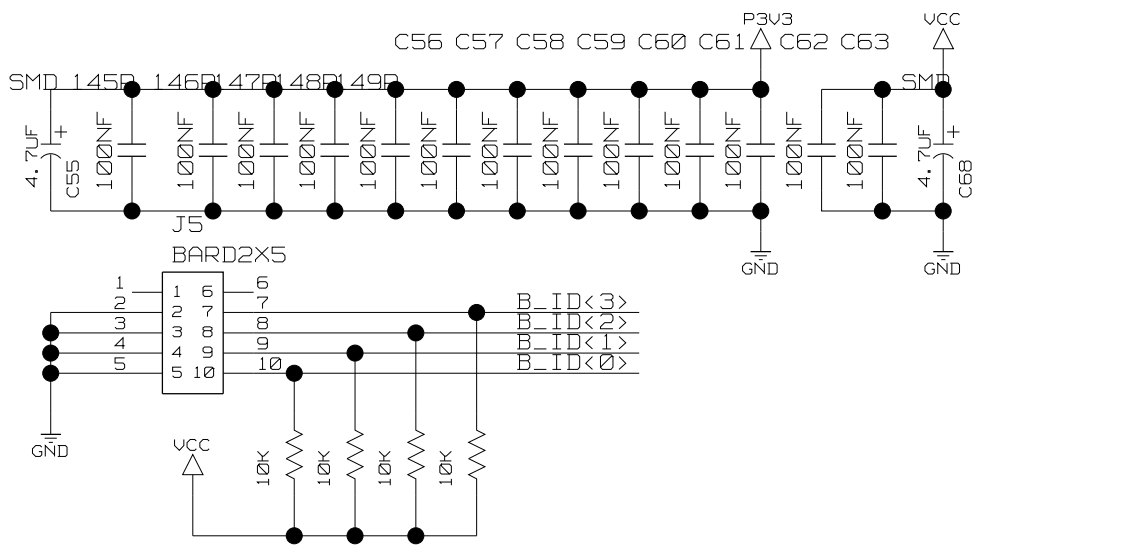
P3V3
VCC
C56 C57 C58 C59 C60 C61 C62 C63
SMD 145P 146P147P148P149P
SMD
4.7UF
C55
100NF
100NF
100NF
100NF
100NF
100NF
100NF
100NF
100NF
100NF
100NF
100NF
4.7UF
C68
J5
GND
GND
BARD2X5
1
2
3
4
5
1 6
2 7
3 8
4 9
5 10
6
7
8
9
10
B_ID<3>
B_ID<2>
B_ID<1>
B_ID<0>
GND
VCC
10K
10K
10K
10K